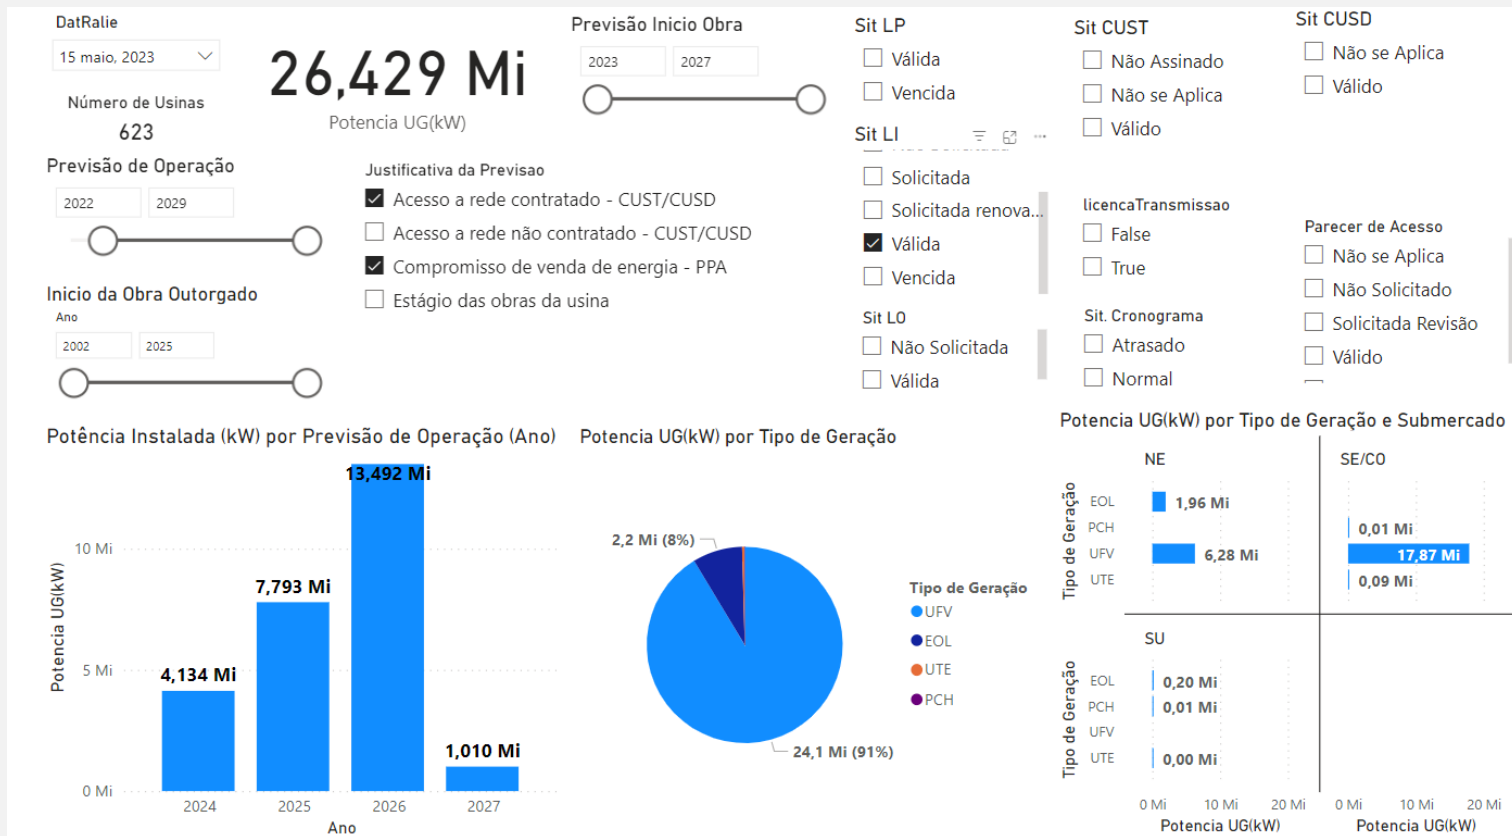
DatRalie
15 maio, 2023

26,429 Mi
Potencia UG(kW)

Número de Usinas
623

Previsão Inicio Obra
2023 2027

Sit LP
Válida
Vencida

Sit CUST
Não Assinado
Não se Aplica
Válido

Sit CUSD
Não se Aplica
Válido

Previsão de Operação
2022 2029

Justificativa da Previsao
Acesso a rede contratado - CUST/CUSD
Acesso a rede não contratado - CUST/CUSD
Compromisso de venda de energia - PPA
Estágio das obras da usina

Sit LI
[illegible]
Solicitada
Solicitada renova...
Válida
Vencida

licencaTransmissao
False
True

Parecer de Acesso
Não se Aplica
Não Solicitado
Solicitada Revisão
Válido

Inicio da Obra Outorgado
Ano
2002 2025

Sit LO
Não Solicitada
Válida

Sit. Cronograma
Atrasado
Normal

Potência Instalada (kW) por Previsão de Operação (Ano)
Potencia UG(kW)
10 Mi
5 Mi
0 Mi
4,134 Mi
7,793 Mi
13,492 Mi
1,010 Mi
2024 2025 2026 2027
Ano

Potencia UG(kW) por Tipo de Geração
2,2 Mi (8%)
24,1 Mi (91%)
Tipo de Geração
UFV
EOL
UTE
PCH

Potencia UG(kW) por Tipo de Geração e Submercado
NE
SE/CO
Tipo de Geração
EOL
PCH
UFV
UTE
1,96 Mi
6,28 Mi
0,01 Mi
17,87 Mi
0,09 Mi
SU
Tipo de Geração
EOL
PCH
UFV
UTE
0,20 Mi
0,01 Mi
0,00 Mi
0 Mi 10 Mi 20 Mi
Potencia UG(kW)
0 Mi 10 Mi 20 Mi
Potencia UG(kW)